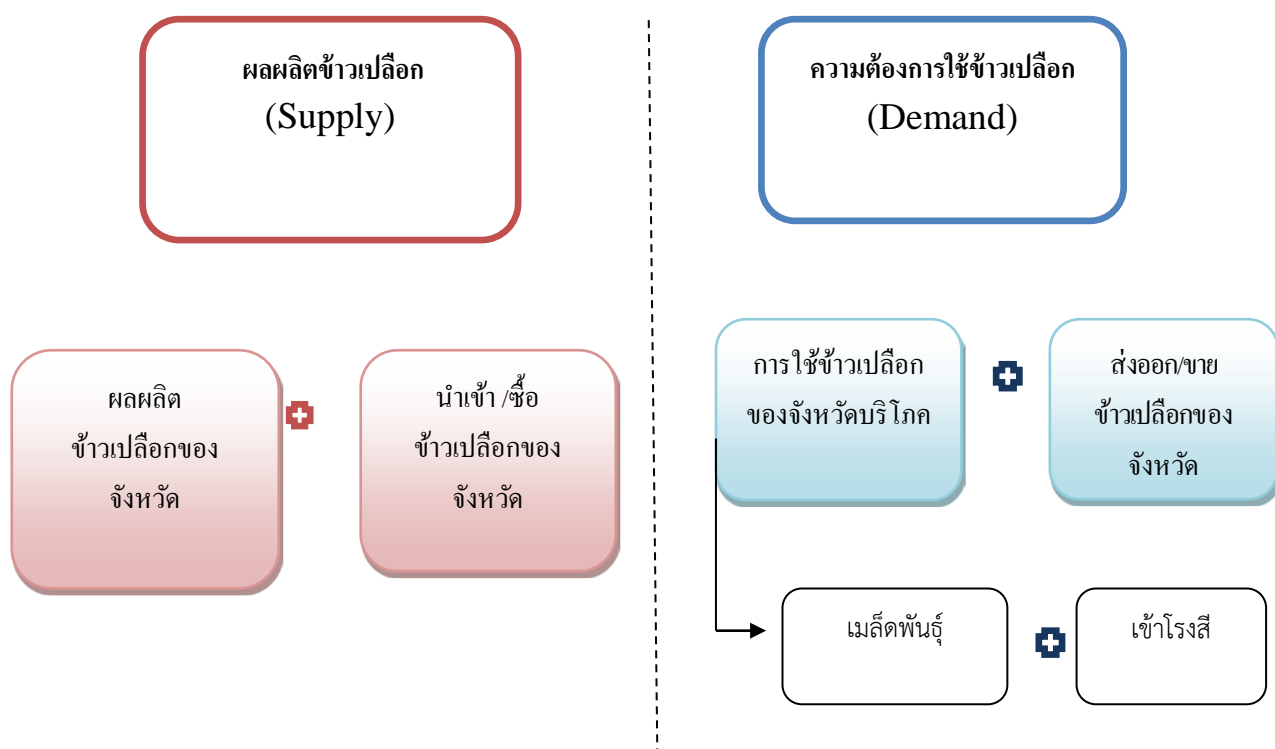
ผลผลิตข้าวเปลือก
(Supply)

ความต้องการใช้ข้าวเปลือก
(Demand)

ผลผลิต
ข้าวเปลือกของ
จังหวัด

นำเข้า /ซื้อ
ข้าวเปลือกของ
จังหวัด

การใช้ข้าวเปลือก
ของจังหวัดบริโภค

ส่งออก/ขาย
ข้าวเปลือกของ
จังหวัด

เมล็ดพันธุ์

เข้าโรงสี